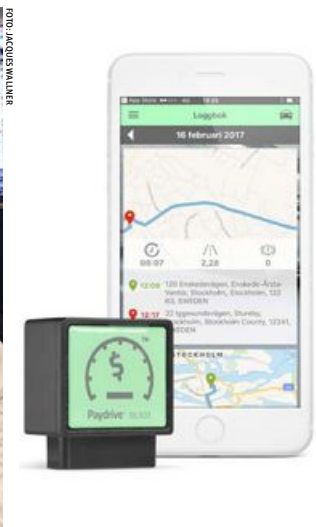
FOTO: JACQUES WALLNER

Loggbok

16 februari 2017

00:07

2,28

0

12:09 120 Enskedevägen, Enskede-Årsta-Vantör, Stockholm, Stockholm, 122 63, SWEDEN

12:17 22 Iggesundsvägen, Stureby, Stockholm, Stockholm County, 12241, SWEDEN

STOCKHOLM

Paydrive